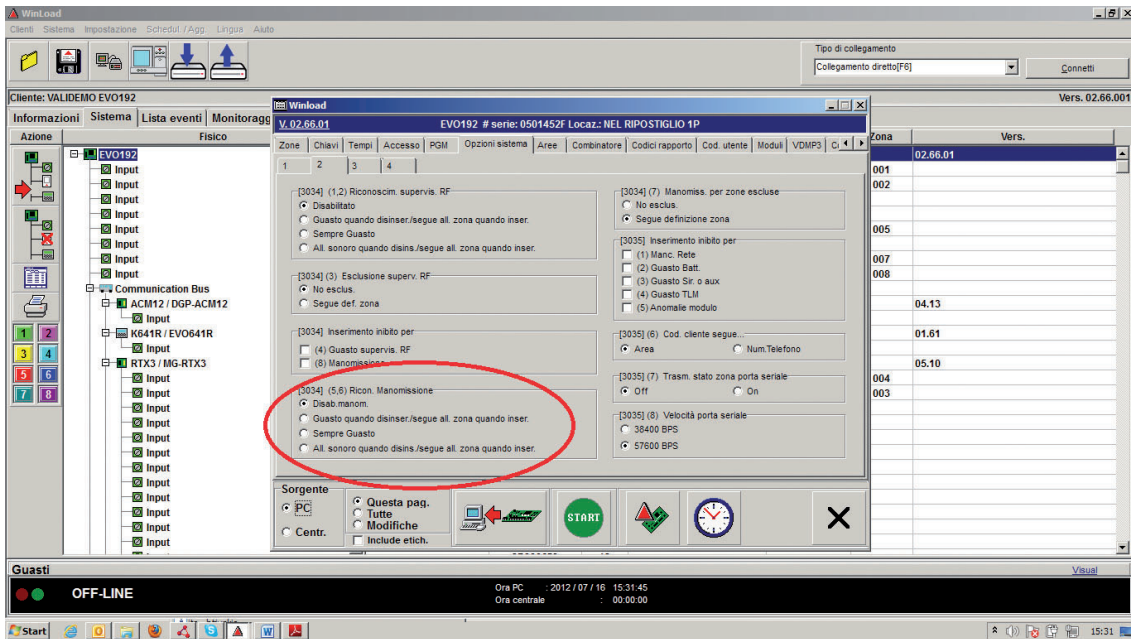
WinLoad

Clienti Sistema Impostazione Schedul./Agg. Lingua Aiuto

Tipo di collegamento

Collegamento diretto[F6]

Connetti

Cliente: VALIDEMO EVO192

Vers. 02.66.001

Informazioni Sistema Lista eventi Monitoragg

Azione Fisico

EVO192
Input
Input
Input
Input
Input
Input
Input
Input
Communication Bus
ACM12 / DGP-ACM12
Input
K641R / EVO641R
Input
RTX3 / MG-RTX3
Input
Input
Input
Input
Input
Input
Input
Input
Input
Input
Input
Input

1 2 3 4 5 6 7 8

Zona Vers.

02.66.01
001
002
005
007
008
04.13
01.61
05.10
004
003

Winload

V. 02.66.01 EVO192 # serie: 0501452F Locaz.: NEL RIPOSTIGLIO 1P

Zone | Chiavi | Tempi | Accesso | PGM | Opzioni sistema | Aree | Combinatore | Codici rapporto | Cod. utente | Moduli | VDMP3 | C

1 2 3 4

[3034] (1,2) Riconoscim. supervis. RF
Disabilitato
Guasto quando disinser./segue all. zona quando inser.
Sempre Guasto
All. sonoro quando disins./segue all. zona quando inser.

[3034] (3) Esclusione superv. RF
No esclus.
Segue def. zona

[3034] Inserimento inibito per
(4) Guasto supervis. RF
(8) Manomissione

[3034] (5,6) Ricon. Manomissione
Disab.manom.
Guasto quando disinser./segue all. zona quando inser.
Sempre Guasto
All. sonoro quando disins./segue all. zona quando inser.

[3034] (7) Manomiss. per zone escluse
No esclus.
Segue definizione zona

[3035] Inserimento inibito per
(1) Manc. Rete
(2) Guasto Batt.
(3) Guasto Sir. o aux
(4) Guasto TLM
(5) Anomalie modulo

[3035] (6) Cod. cliente segue...
Area
Num.Telefono

[3035] (7) Trasm. stato zona porta seriale
Off
On

[3035] (8) Velocità porta seriale
38400 BPS
57600 BPS

Sorgente
PC
Centr.

Questa pag.
Tutte
Modifiche
Include etich.

START

Guasti

Visual

OFF-LINE

Ora PC : 2012 / 07 / 16 15:31:45
Ora centrale : 00:00:00

Start

15:31